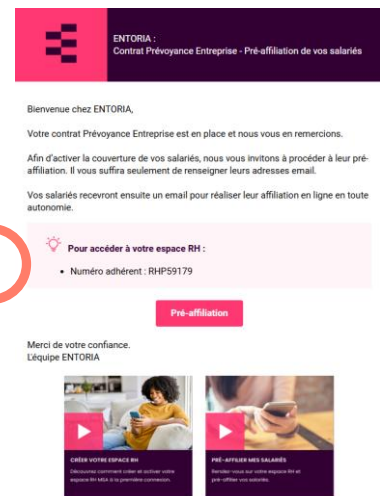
ENTORIA :
Contrat Prévoyance Entreprise - Pré-affiliation de vos salariés

Bienvenue chez ENTORIA,

Votre contrat Prévoyance Entreprise est en place et nous vous en remercions.

Afin d'activer la couverture de vos salariés, nous vous invitons à procéder à leur pré-affiliation. Il vous suffira seulement de renseigner leurs adresses email.

Vos salariés recevront ensuite un email pour réaliser leur affiliation en ligne en toute autonomie.

Pour accéder à votre espace RH :

• Numéro adhérent : RHP59179

Pré-affiliation

Merci de votre confiance.
L'équipe ENTORIA

CRÉER VOTRE ESPACE RH
Découvrez comment créer et activer votre espace RH MSA à la première connexion.

PRÉ-AFFILIER MES SALARIÉS
Rendez-vous sur votre espace RH et pré-affiliez vos salariés.